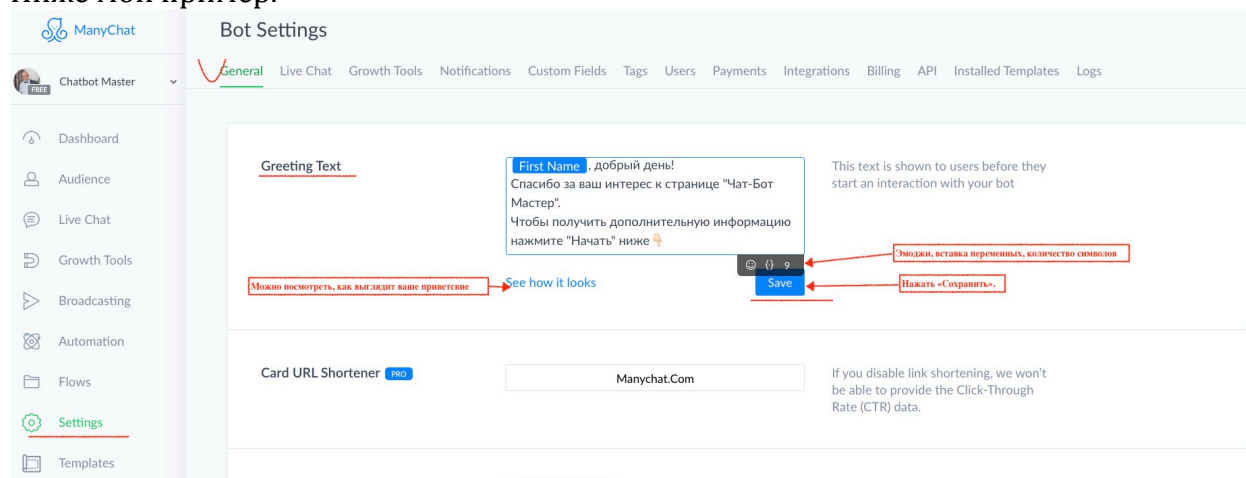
Ниже пои пример.

ManyChat

Chatbot Master

FREE

Dashboard

Audience

Live Chat

Growth Tools

Broadcasting

Automation

Flows

Settings

Templates

Bot Settings

General Live Chat Growth Tools Notifications Custom Fields Tags Users Payments Integrations Billing API Installed Templates Logs

Greeting Text

First Name , добрый день!
Спасибо за ваш интерес к странице "Чат-Бот Мастер".
Чтобы получить дополнительную информацию нажмите "Начать" ниже 👇

{} 9

This text is shown to users before they start an interaction with your bot

Эмоджи, вставка переменных, количество символов

Можно посмотреть, как выглядит ваше приветсвие

See how it looks

Save

Нажать «Сохранить».

Card URL Shortener PRO

Manychat.Com

If you disable link shortening, we won't be able to provide the Click-Through Rate (CTR) data.